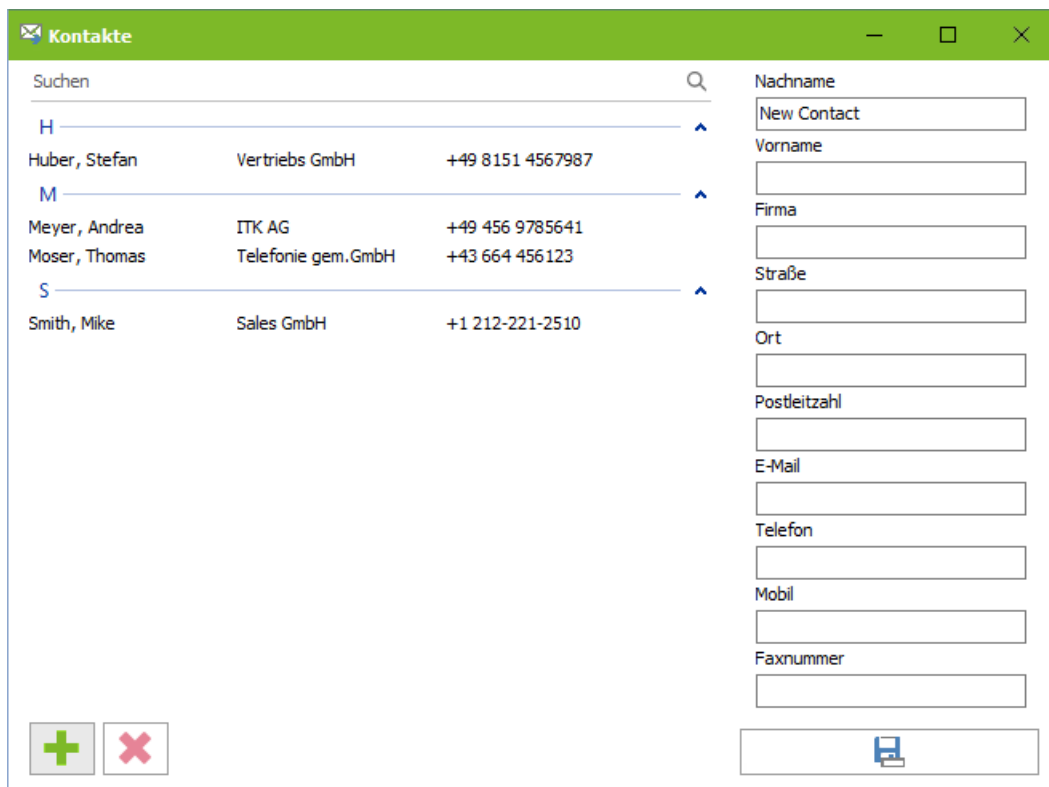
Kontakte

Suchen

H

Huber, Stefan	Vertriebs GmbH	+49 8151 4567987

M

Meyer, Andrea	ITK AG	+49 456 9785641
Moser, Thomas	Telefonie gem.GmbH	+43 664 456123

S

Smith, Mike	Sales GmbH	+1 212-221-2510

Nachname
New Contact
Vorname
Firma
Straße
Ort
Postleitzahl
E-Mail
Telefon
Mobil
Faxnummer